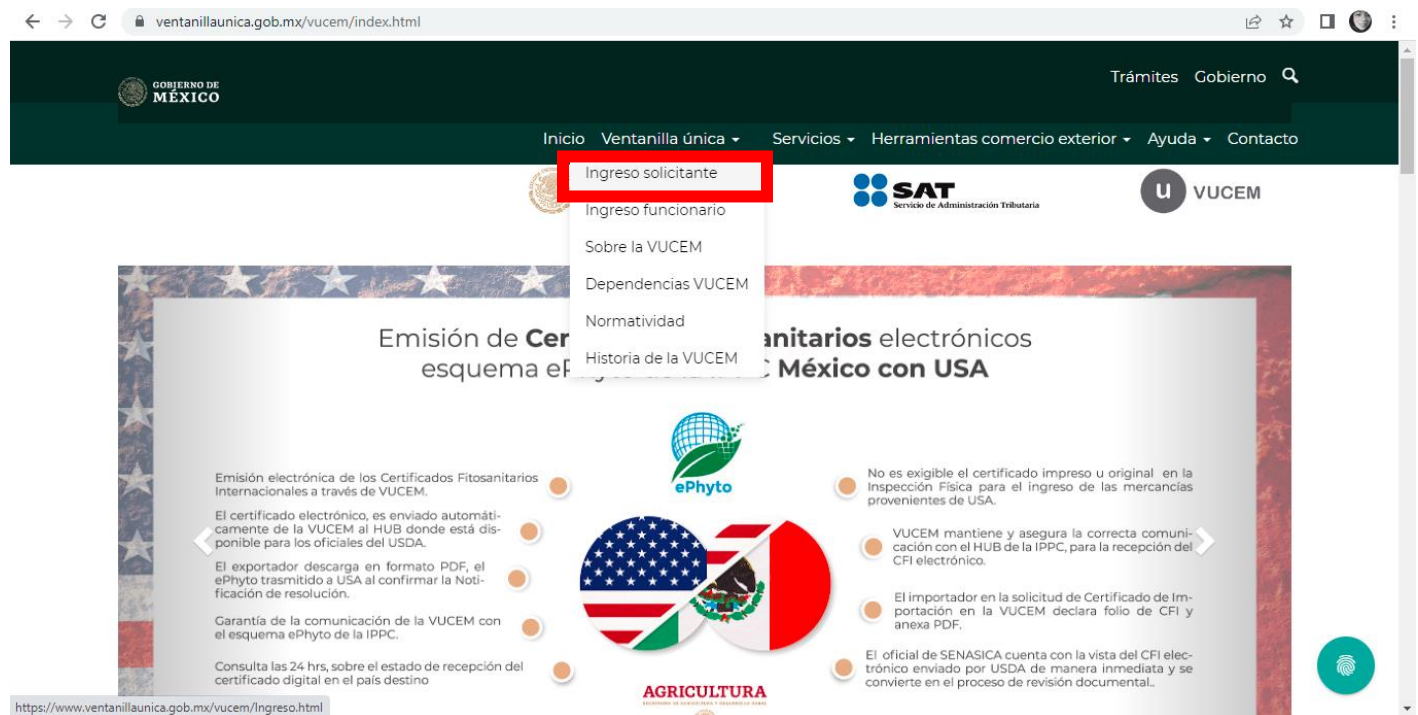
ventanillaunica.gob.mx/vucem/index.html

GOBIERNO DE MÉXICO

Trámites Gobierno

Inicio Ventanilla única Servicios Herramientas comercio exterior Ayuda Contacto

Ingreso solicitante
Ingreso funcionario
Sobre la VUCEM
Dependencias VUCEM
Normatividad
Historia de la VUCEM

SAT Servicio de Administración Tributaria

VUCEM

Emisión de Cer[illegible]anitarios electrónicos esquema eP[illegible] México con USA

ePhyto

Emisión electrónica de los Certificados Fitosanitarios Internacionales a través de VUCEM.

El certificado electrónico, es enviado automáticamente de la VUCEM al HUB donde está disponible para los oficiales del USDA.

El exportador descarga en formato PDF, el ePhyto trasmitido a USA al confirmar la Notificación de resolución.

Garantía de la comunicación de la VUCEM con el esquema ePhyto de la IPPC.

Consulta las 24 hrs, sobre el estado de recepción del certificado digital en el país destino

No es exigible el certificado impreso u original en la Inspección Física para el ingreso de las mercancías provenientes de USA.

VUCEM mantiene y asegura la correcta comunicación con el HUB de la IPPC, para la recepción del CFI electrónico.

El importador en la solicitud de Certificado de Importación en la VUCEM declara folio de CFI y anexa PDF.

El oficial de SENASICA cuenta con la vista del CFI electrónico enviado por USDA de manera inmediata y se convierte en el proceso de revisión documental.

AGRICULTURA

https://www.ventanillaunica.gob.mx/vucem/Ingreso.html